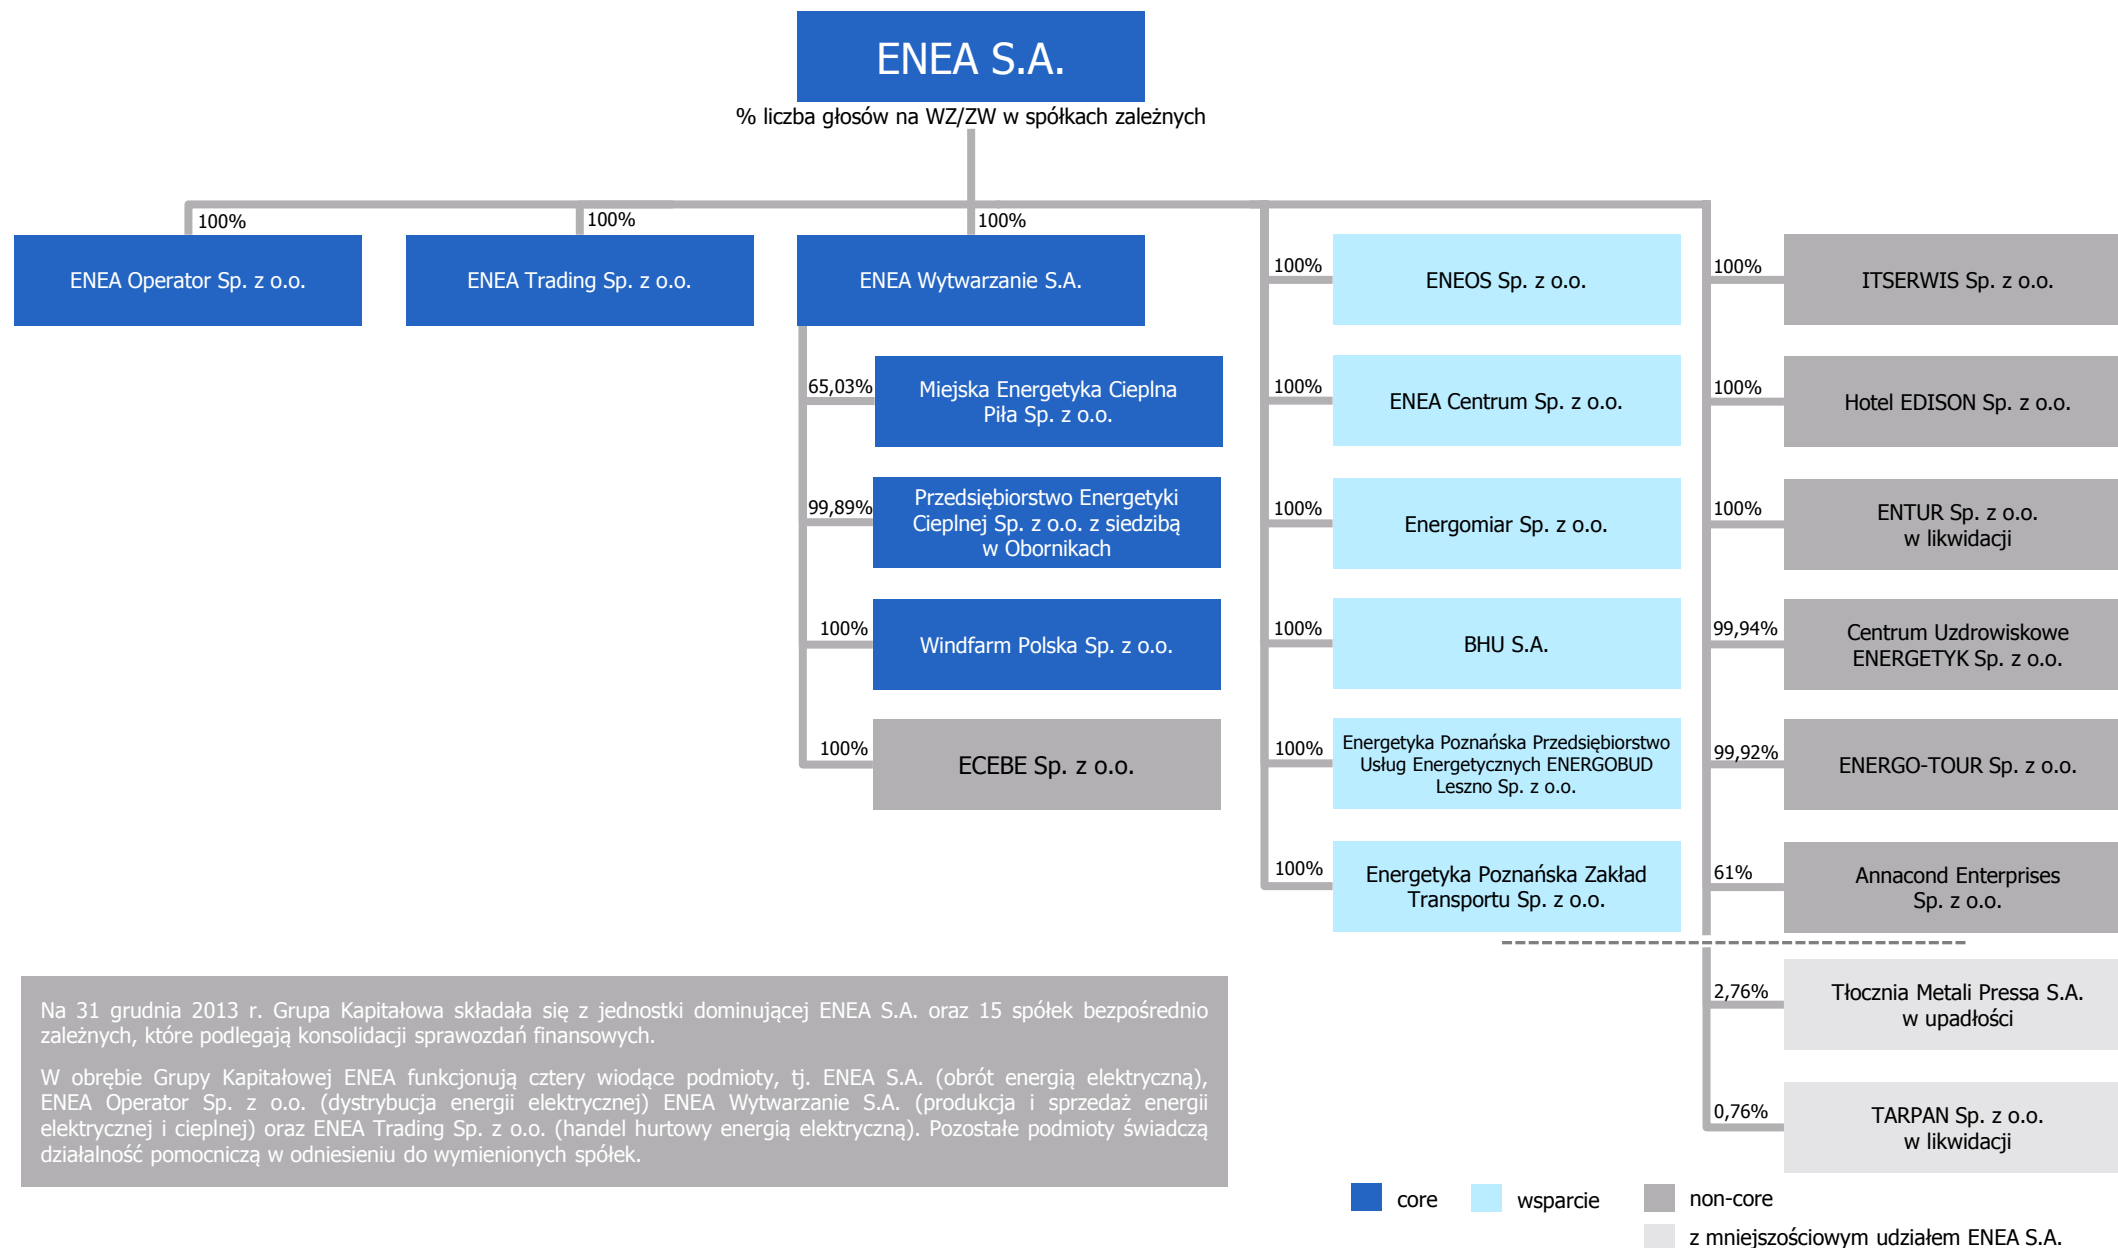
ENEA S.A.

% liczba głosów na WZ/ZW w spółkach zależnych

100%
ENEA Operator Sp. z o.o.

100%
ENEA Trading Sp. z o.o.

100%
ENEA Wytwarzanie S.A.

65,03%
Miejska Energetyka Cieplna Piła Sp. z o.o.

99,89%
Przedsiębiorstwo Energetyki Cieplnej Sp. z o.o. z siedzibą w Obornikach

100%
Windfarm Polska Sp. z o.o.

100%
ECEBE Sp. z o.o.

100%
ENEOS Sp. z o.o.

100%
ENEA Centrum Sp. z o.o.

100%
Energomiar Sp. z o.o.

100%
BHU S.A.

100%
Energetyka Poznańska Przedsiębiorstwo Usług Energetycznych ENERGOBUD Leszno Sp. z o.o.

100%
Energetyka Poznańska Zakład Transportu Sp. z o.o.

100%
ITSERWIS Sp. z o.o.

100%
Hotel EDISON Sp. z o.o.

100%
ENTUR Sp. z o.o. w likwidacji

99,94%
Centrum Uzdrowiskowe ENERGETYK Sp. z o.o.

99,92%
ENERGO-TOUR Sp. z o.o.

61%
Annacond Enterprises Sp. z o.o.

2,76%
Tłocznia Metali Pressa S.A. w upadłości

0,76%
TARPAN Sp. z o.o. w likwidacji

Na 31 grudnia 2013 r. Grupa Kapitałowa składała się z jednostki dominującej ENEA S.A. oraz 15 spółek bezpośrednio zależnych, które podlegają konsolidacji sprawozdań finansowych.

W obrębie Grupy Kapitałowej ENEA funkcjonują cztery wiodące podmioty, tj. ENEA S.A. (obrót energią elektryczną), ENEA Operator Sp. z o.o. (dystrybucja energii elektrycznej) ENEA Wytwarzanie S.A. (produkcja i sprzedaż energii elektrycznej i cieplnej) oraz ENEA Trading Sp. z o.o. (handel hurtowy energią elektryczną). Pozostałe podmioty świadczą działalność pomocniczą w odniesieniu do wymienionych spółek.

core
wsparcie
non-core
z mniejszościowym udziałem ENEA S.A.